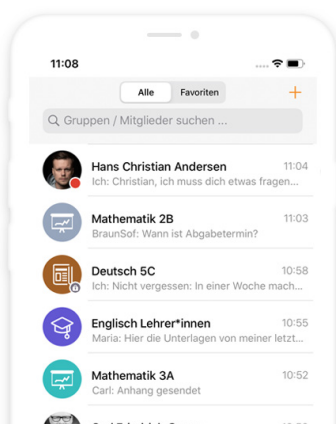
11:08

Alle Favoriten

+

Gruppen / Mitglieder suchen ...

Hans Christian Andersen 11:04
Ich: Christian, ich muss dich etwas fragen...

Mathematik 2B 11:03
BraunSof: Wann ist Abgabetermin?

Deutsch 5C 10:58
Ich: Nicht vergessen: In einer Woche mach...

Englisch Lehrer*innen 10:55
Maria: Hier die Unterlagen von meiner letzt...

Mathematik 3A 10:52
Carl: Anhang gesendet

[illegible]